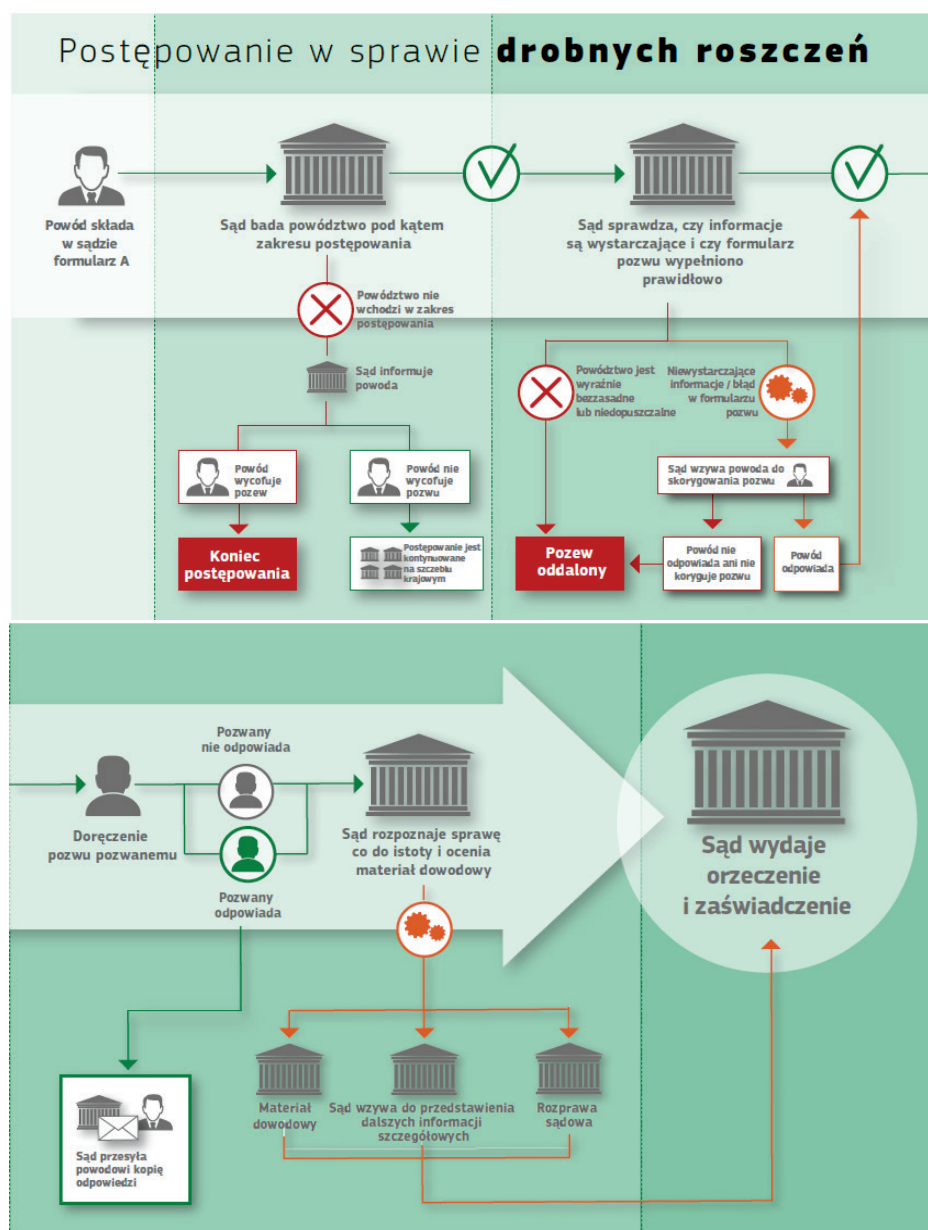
Postępowanie w sprawie **drobnych roszczeń**

Powód składa w sądzie formularz A

Sąd bada powództwo pod kątem zakresu postępowania

Powództwo nie wchodzi w zakres postępowania

Sąd informuje powoda

Powód wycofuje pozew

Koniec postępowania

Powód nie wycofuje pozwu

Postępowanie jest kontynuowane na szczeblu krajowym

Sąd sprawdza, czy informacje są wystarczające i czy formularz pozwu wypełniono prawidłowo

Powództwo jest wyraźnie bezzasadne lub niedopuszczalne

Niewystarczające informacje / błąd w formularzu pozwu

Sąd wzywa powoda do skorygowania pozwu

Pozew oddalony

Powód nie odpowiada ani nie koryguje pozwu

Powód odpowiada

Doręczenie pozwu pozwanemu

Pozwany nie odpowiada

Pozwany odpowiada

Sąd rozpoznaje sprawę co do istoty i ocenia materiał dowodowy

Sąd przesyła powodowi kopię odpowiedzi

Materiał dowodowy

Sąd wzywa do przedstawienia dalszych informacji szczegółowych

Rozprawa sądowa

Sąd wydaje orzeczenie i zaświadczenie